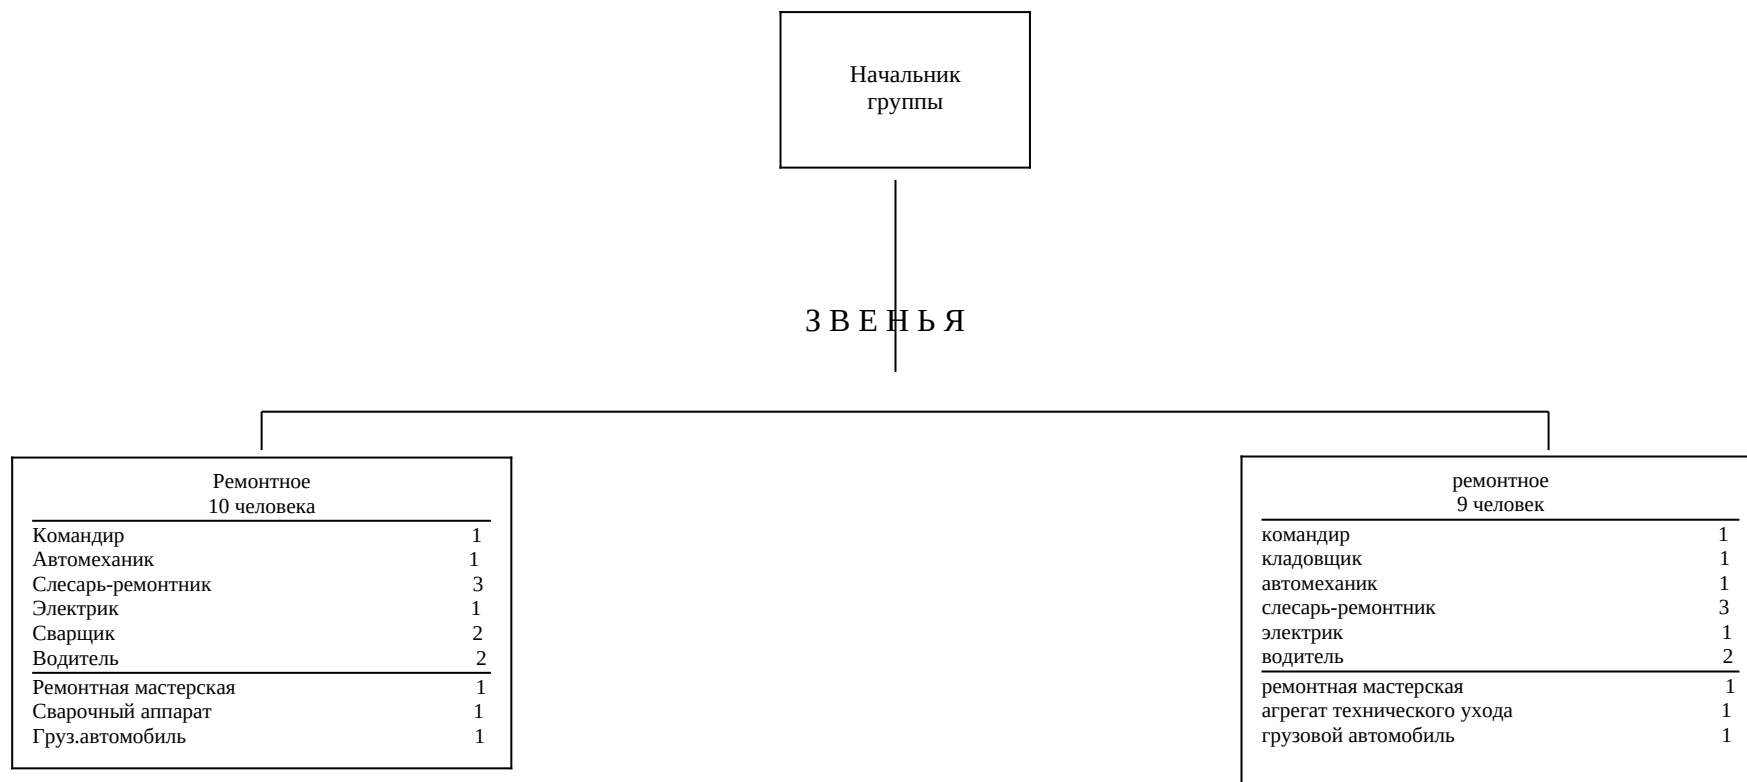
Начальник группы

З В Е Н Ь Я

Ремонтное
10 человека

| Командир | 1 |
|---|---|
| Автомеханик | 1 |
| Слесарь-ремонтник | 3 |
| Электрик | 1 |
| Сварщик | 2 |
| Водитель | 2 |
| Ремонтная мастерская | 1 |
| Сварочный аппарат | 1 |
| Груз.автомобиль | 1 |

ремонтное
9 человек

| командир | 1 |
|---|---|
| кладовщик | 1 |
| автомеханик | 1 |
| слесарь-ремонтник | 3 |
| электрик | 1 |
| водитель | 2 |
| ремонтная мастерская | 1 |
| агрегат технического ухода | 1 |
| грузовой автомобиль | 1 |